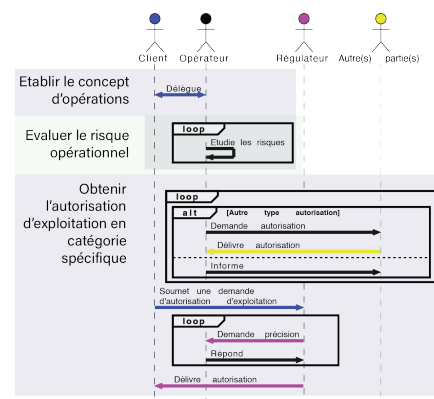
Client Opérateur Régulateur Autre(s) partie(s)

Etablir le concept d'opérations

Délègue

Evaluer le risque opérationnel

loop

Etudie les risques

Obtenir l'autorisation d'exploitation en catégorie spécifique

loop

alt [Autre type autorisation]

Demande autorisation

Délivre autorisation

Informe

Soumet une demande d'autorisation d'exploitation

loop

Demande précision

Répond

Délivre autorisation